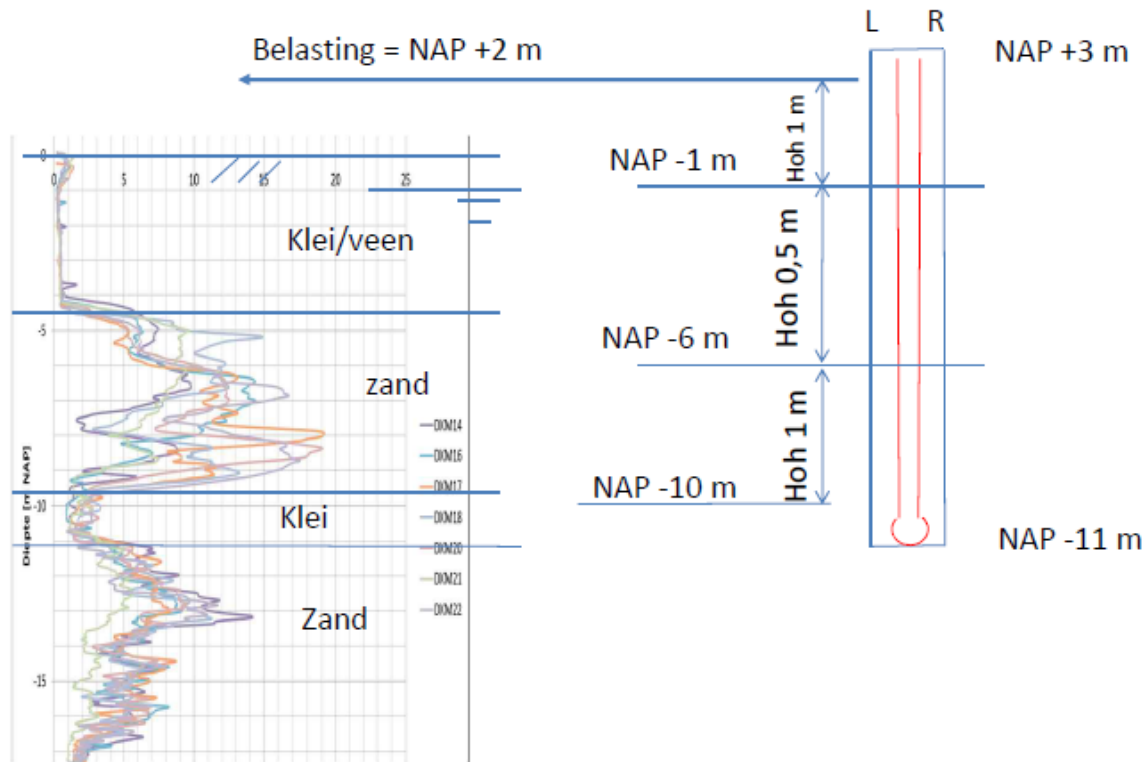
Belasting = NAP +2 m

L R

NAP +3 m

Hoh 1 m

NAP -1 m

Hoh 0,5 m

NAP -6 m

Hoh 1 m

NAP -10 m

NAP -11 m

0
0 5 10 15 20 25
Klei/veen
-5
zand
DKM14
DKM16
DKM17
DKM18
DKM20
DKM21
DKM22
Diepte [m NAP]
-10
Klei
Zand
-15